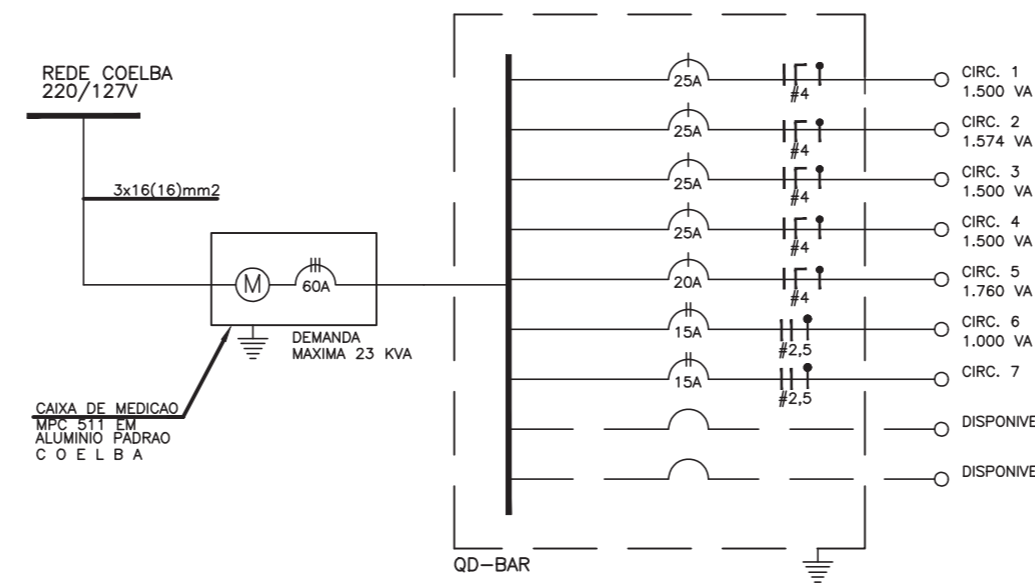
REDE COELBA
220/127V

3x16(16)mm2

M

60A

DEMANDA
MAXIMA 23 KVA

CAIXA DE MEDICAO
MPC 511 EM
ALUMINIO PADRAO
C O E L B A

25A
#4
CIRC. 1
1.500 VA

25A
#4
CIRC. 2
1.574 VA

25A
#4
CIRC. 3
1.500 VA

25A
#4
CIRC. 4
1.500 VA

20A
#4
CIRC. 5
1.760 VA

15A
#2,5
CIRC. 6
1.000 VA

15A
#2,5
CIRC. 7

DISPONIVE

DISPONIVE

QD–BAR